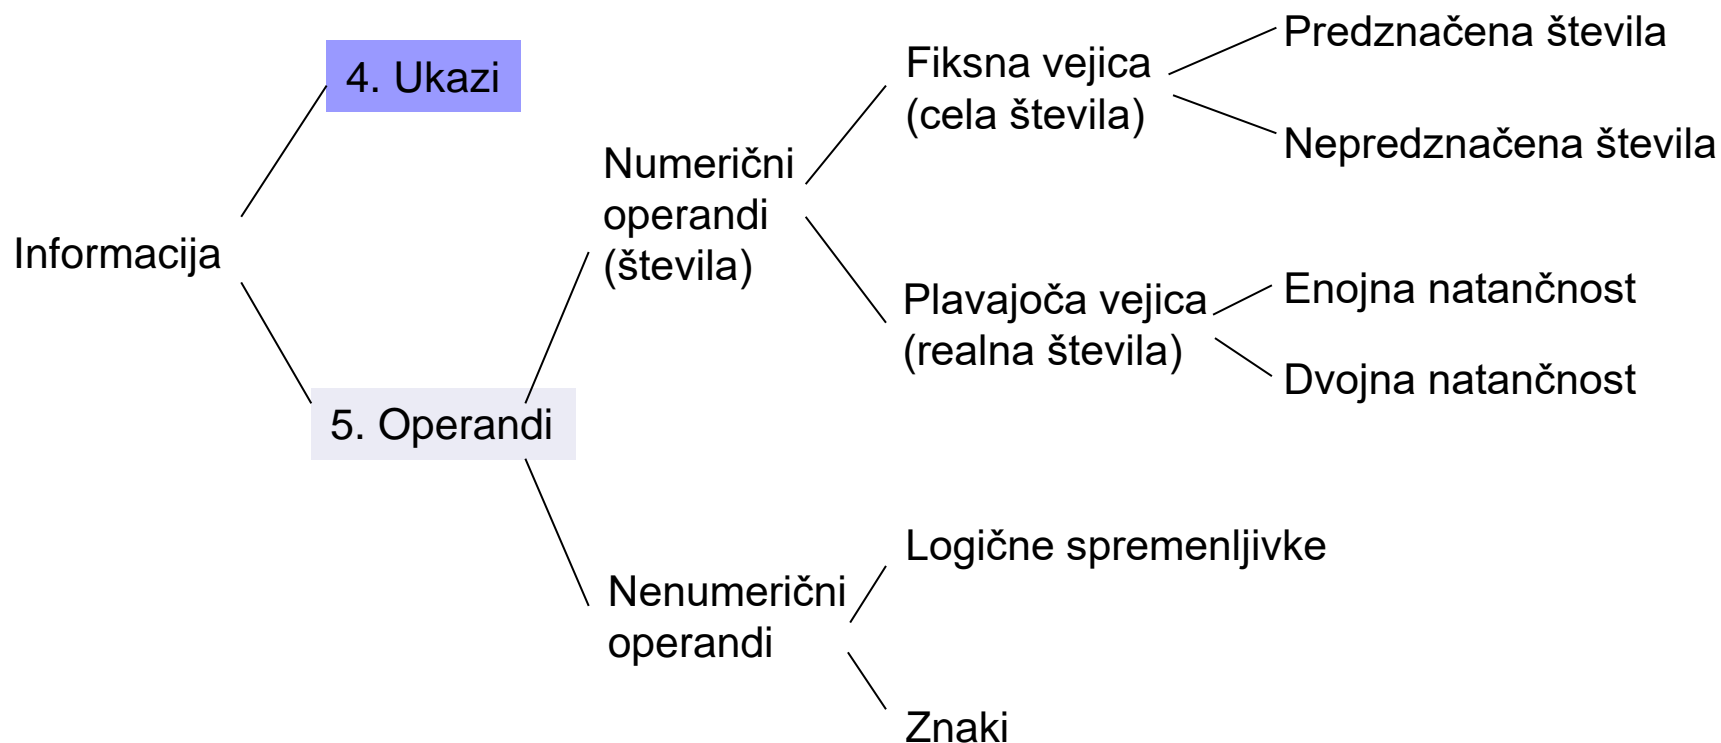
Informacija

4. Ukazi

5. Operandi

Numerični operandi (števila)

Fiksna vejica (cela števila)

Predznačena števila

Nepredznačena števila

Plavajoča vejica (realna števila)

Enojna natančnost

Dvojna natančnost

Nenumerični operandi

Logične spremenljivke

Znaki